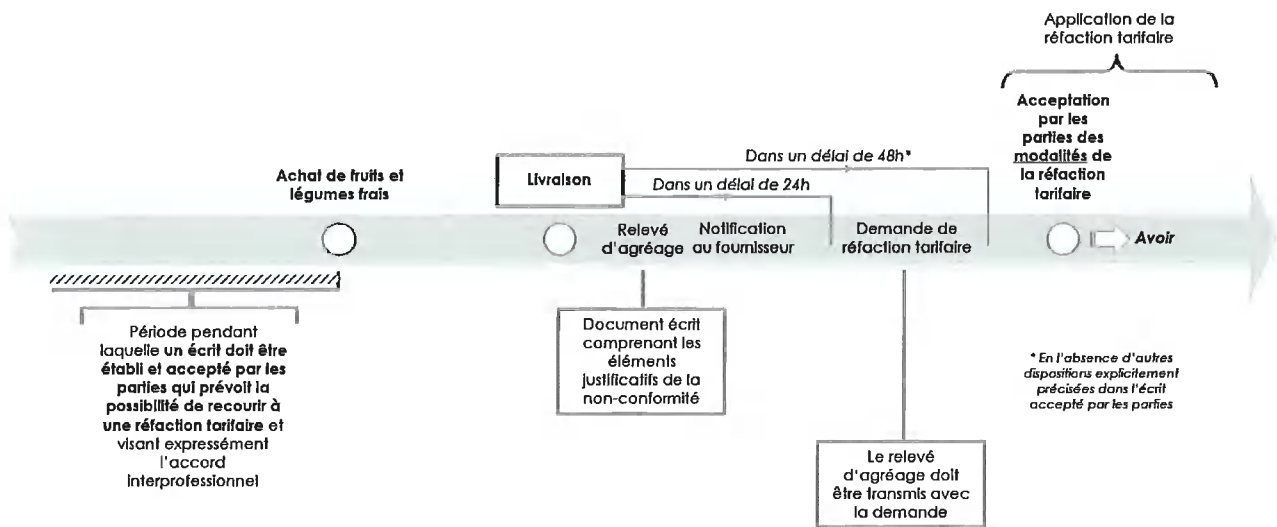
Application de la réfaction tarifaire

Acceptation par les parties des modalités de la réfaction tarifaire

Dans un délai de 48h*

Livraison

Dans un délai de 24h

Achat de fruits et légumes frais

Relevé d'agréage

Notification au fournisseur

Demande de réfaction tarifaire

Avoir

Période pendant laquelle un écrit doit être établi et accepté par les parties qui prévoit la possibilité de recourir à une réfaction tarifaire et visant expressément l'accord interprofessionnel

Document écrit comprenant les éléments justificatifs de la non-conformité

* En l'absence d'autres dispositions explicitement précisées dans l'écrit accepté par les parties

Le relevé d'agréage doit être transmis avec la demande